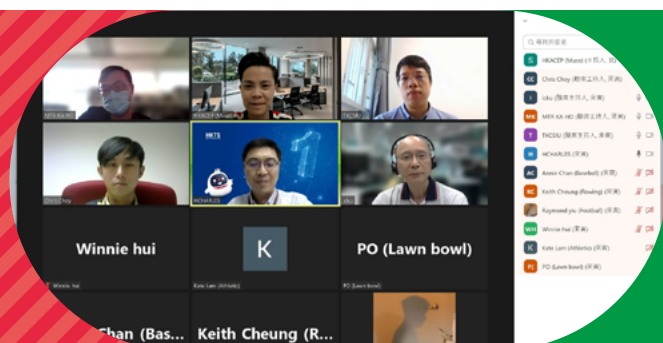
MTR KA HO
HKACEP (Muse)
TKCSU
Chris Choy
MCHARLES
Chiu
HKTE
1
Winnie hui
Winnie hui
K
Kate Lam (Athletic)
PO (Lawn bowl)
PO (Lawn bowl)
Chan (Bas...
Keith Cheung (R...

搜尋與會者
HKACEP (Muse) (主持人, 我)
Chris Choy (聯席主持人, 來賓)
chiu (聯席主持人, 來賓)
MTR KA HO (聯席主持人, 來賓)
TKCSU (聯席主持人, 來賓)
MCHARLES (來賓)
Annie Chan (Baseball) (來賓)
Keith Cheung (Rowing) (來賓)
Kaywood yu (Football) (來賓)
Winnie hui (來賓)
Kate Lam (Athletic) (來賓)
PO (Lawn bowl) (來賓)